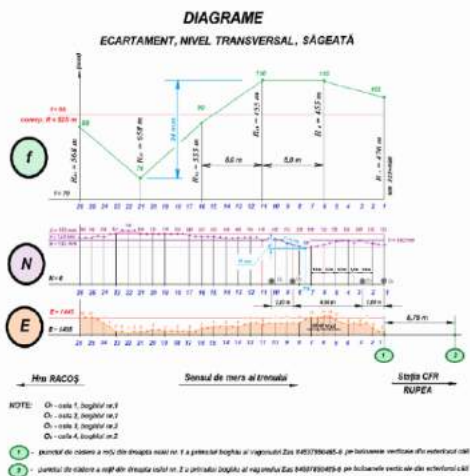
DIAGRAME

ECARTAMENT, NIVEL TRANSVERSAL, SĂGEATĂ

f

N

E

$R_m = 568$ m

$R_m = 558$ m

$R_m = 533$ m

$R_m = 453$ m

$R_m = 453$ m

$R_m = 476$ m

8,6 m

5,8 m

6,70 m

E = 1445

E = 1435

Hm RACOŞ

Sensul de mers al trenului

Staţia CFR RUPEA

NOTE:
$O_1$ - osia 1, boghiul nr.1
$O_2$ - osia 2, boghiul nr.1
$O_3$ - osia 3, boghiul nr.2
$O_4$ - osia 4, boghiul nr.2

1 - punctul de cădere a roții din dreapta osiei nr. 1 a primului boghiu al vagonului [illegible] pe bolozanele verticale din exteriorul căii

2 - punctul de cădere a roții din dreapta osiei nr. 2 a primului boghiu al vagonului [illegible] pe bolozanele verticale din exteriorul căii